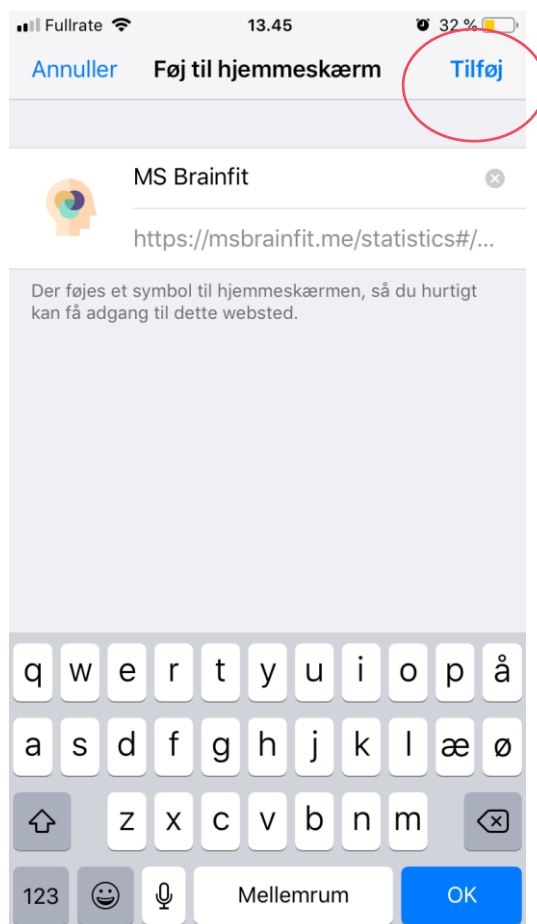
Fullrate 13.45 32 %

Annuller Føj til hjemmeskærm Tilføj

MS Brainfit

https://msbrainfit.me/statistics#/...

Der føjes et symbol til hjemmeskærmen, så du hurtigt kan få adgang til dette websted.

q w e r t y u i o p å
a s d f g h j k l æ ø
z x c v b n m
123 Mellemrum OK